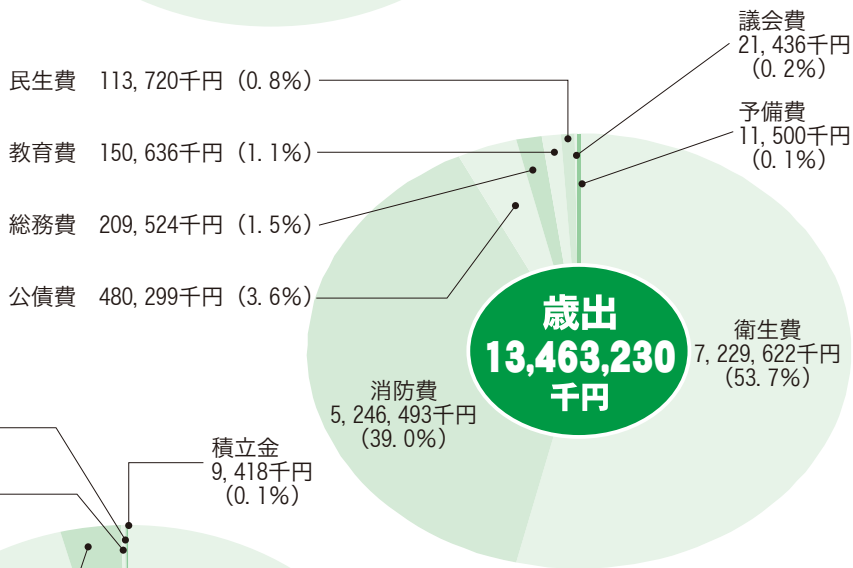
議会費
21, 436千円
（0. 2%）

民生費　113, 720千円（0. 8%）

予備費
11, 500千円
（0. 1%）

教育費　150, 636千円（1. 1%）

総務費　209, 524千円（1. 5%）

公債費　480, 299千円（3. 6%）

歳出
13,463,230
千円

衛生費
7, 229, 622千円
（53. 7%）

消防費
5, 246, 493千円
（39. 0%）

積立金
9, 418千円
（0. 1%）